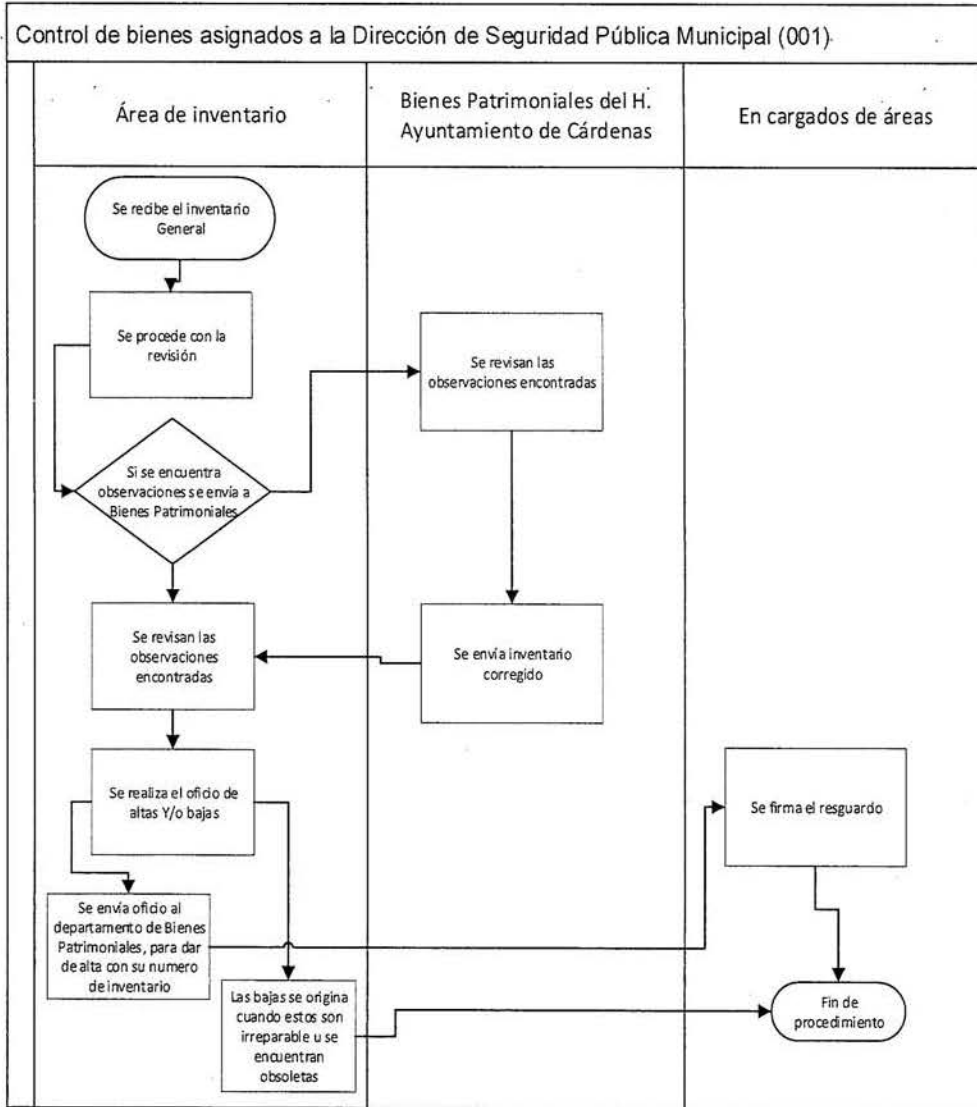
Control de bienes asignados a la Dirección de Seguridad Pública Municipal (001)

Área de inventario

Bienes Patrimoniales del H. Ayuntamiento de Cárdenas

En cargados de áreas

Se recibe el inventario General

Se procede con la revisión

Se revisan las observaciones encontradas

Si se encuentra observaciones se envía a Bienes Patrimoniales

Se revisan las observaciones encontradas

Se envía inventario corregido

Se realiza el oficio de altas Y/o bajas

Se firma el resguardo

Se envía oficio al departamento de Bienes Patrimoniales, para dar de alta con su numero de inventario

Las bajas se origina cuando estos son irreparable u se encuentran obsoletas

Fin de procedimiento